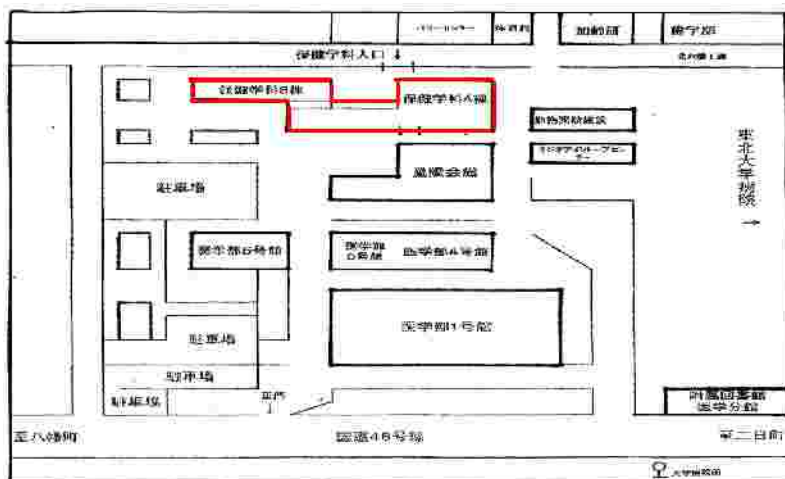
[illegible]
体育館
加齢研
歯学部
保健学科入口
北門第1通
保健学科B棟
保健学科A棟
動物実験施設
艮陵会館
東北大学病院
駐車場
医学部6号館
医学部5号館
医学部4号館
医学部1号館
駐車場
駐車場
駐車場
正門
附属図書館医学分館
至八幡町
国道48号線
至二日町
大学病院前